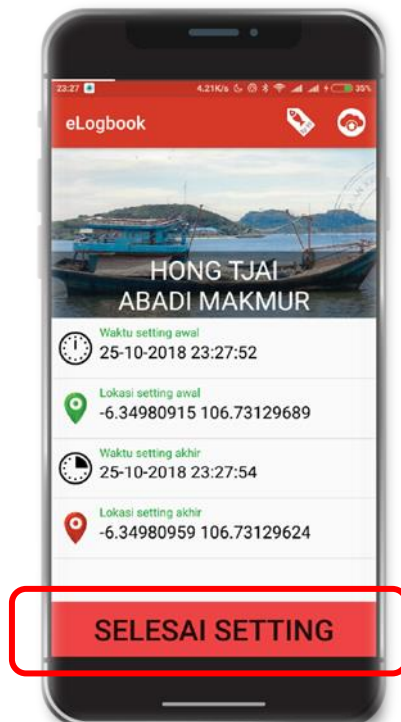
23:27

4,21K/s 35%

eLogbook

HONG TJAI
ABADI MAKMUR

Waktu setting awal
25-10-2018 23:27:52

Lokasi setting awal
-6.34980915 106.73129689

Waktu setting akhir
25-10-2018 23:27:54

Lokasi setting akhir
-6.34980959 106.73129624

SELESAI SETTING